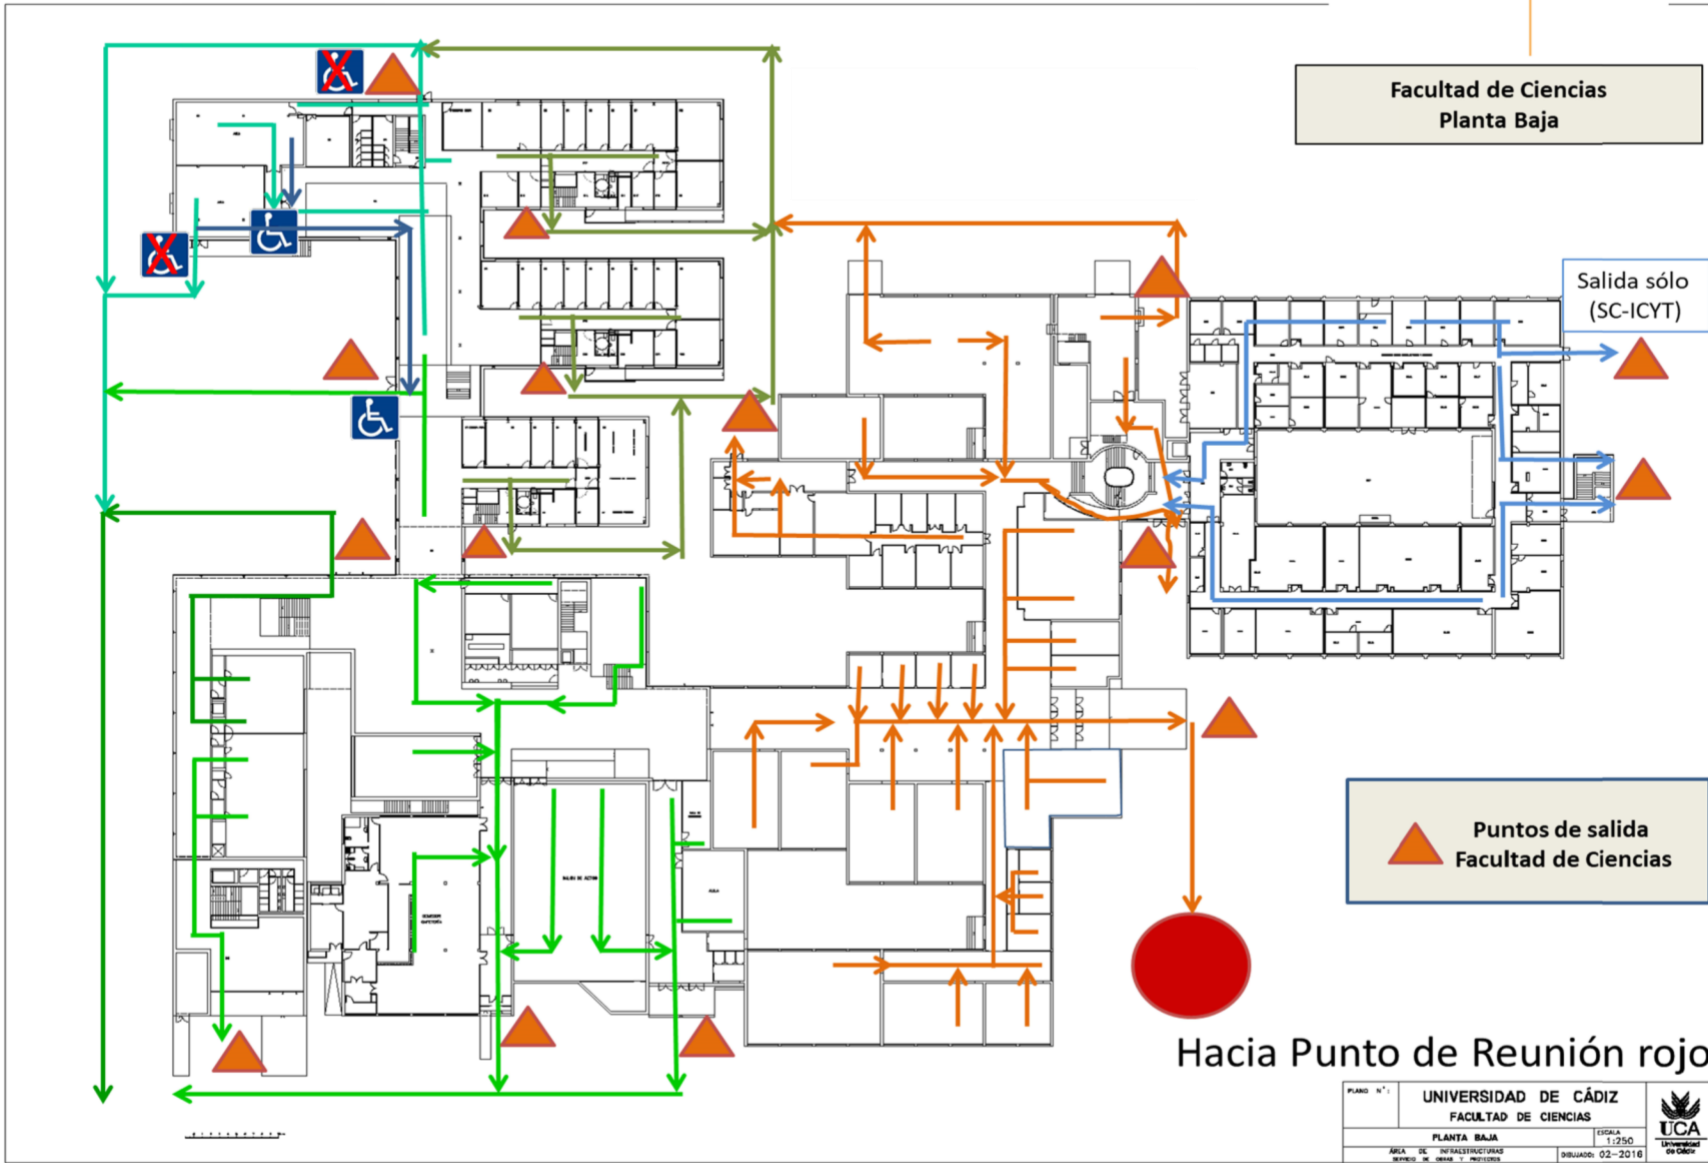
Facultad de Ciencias
Planta Baja

Salida sólo (SC-ICYT)

Puntos de salida
Facultad de Ciencias

Hacia Punto de Reunión rojo

PLANO Nº:
UNIVERSIDAD DE CÁDIZ
FACULTAD DE CIENCIAS
PLANTA BAJA
ESCALA 1:250
ÁREA DE INFRAESTRUCTURAS
SERVICIO DE OBRAS Y PROYECTOS
DIBUJADO: 02-2016
UCA
Universidad de Cádiz